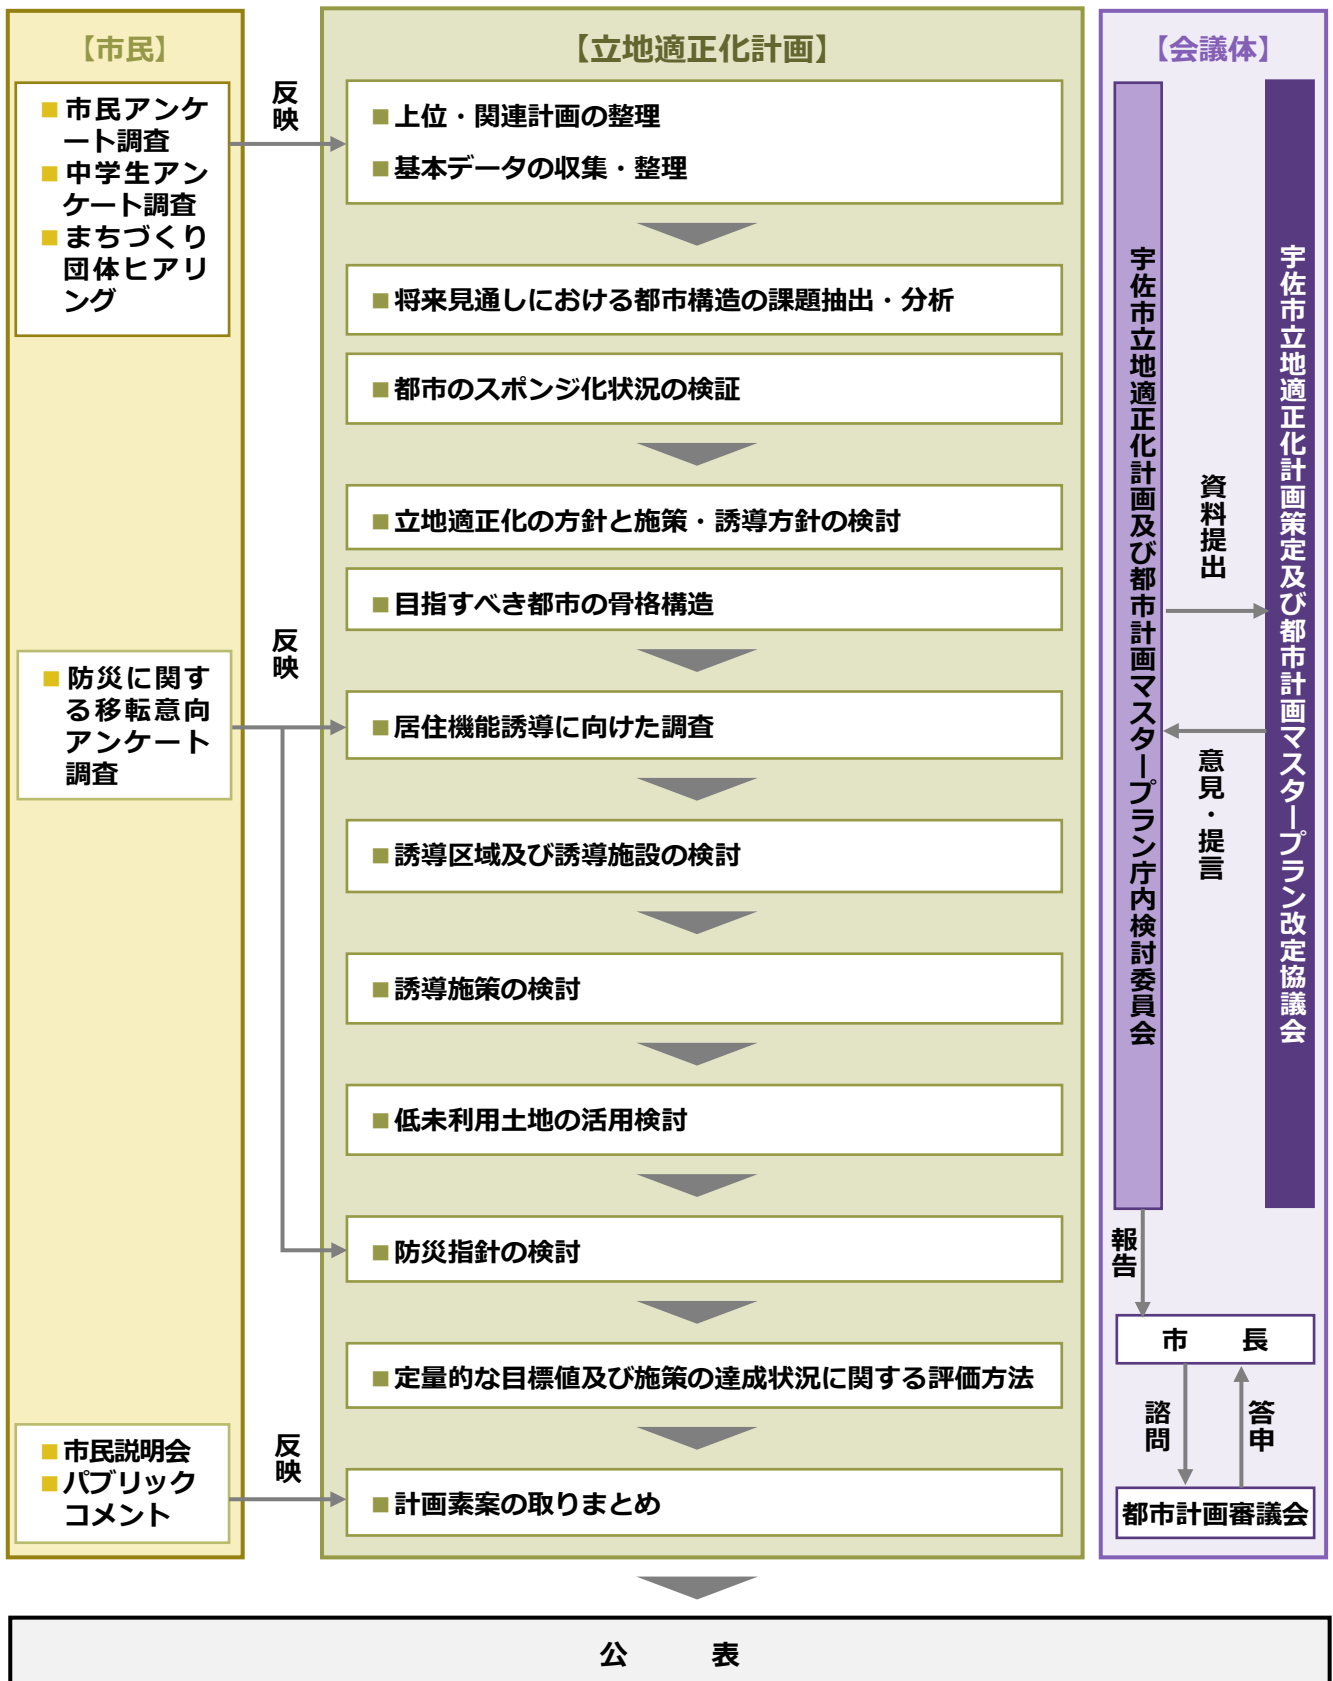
【市民】

■市民アンケート調査
■中学生アンケート調査
■まちづくり団体ヒアリング

反映

■防災に関する移転意向アンケート調査

反映

■市民説明会
■パブリックコメント

反映

【立地適正化計画】

■上位・関連計画の整理
■基本データの収集・整理

■将来見通しにおける都市構造の課題抽出・分析

■都市のスポンジ化状況の検証

■立地適正化の方針と施策・誘導方針の検討

■目指すべき都市の骨格構造

■居住機能誘導に向けた調査

■誘導区域及び誘導施設の検討

■誘導施策の検討

■低未利用土地の活用検討

■防災指針の検討

■定量的な目標値及び施策の達成状況に関する評価方法

■計画素案の取りまとめ

【会議体】

宇佐市立地適正化計画及び都市計画マスタープラン庁内検討委員会

資料提出

意見・提言

宇佐市立地適正化計画策定及び都市計画マスタープラン改定協議会

報告

市　長

諮問

答申

都市計画審議会

公　表